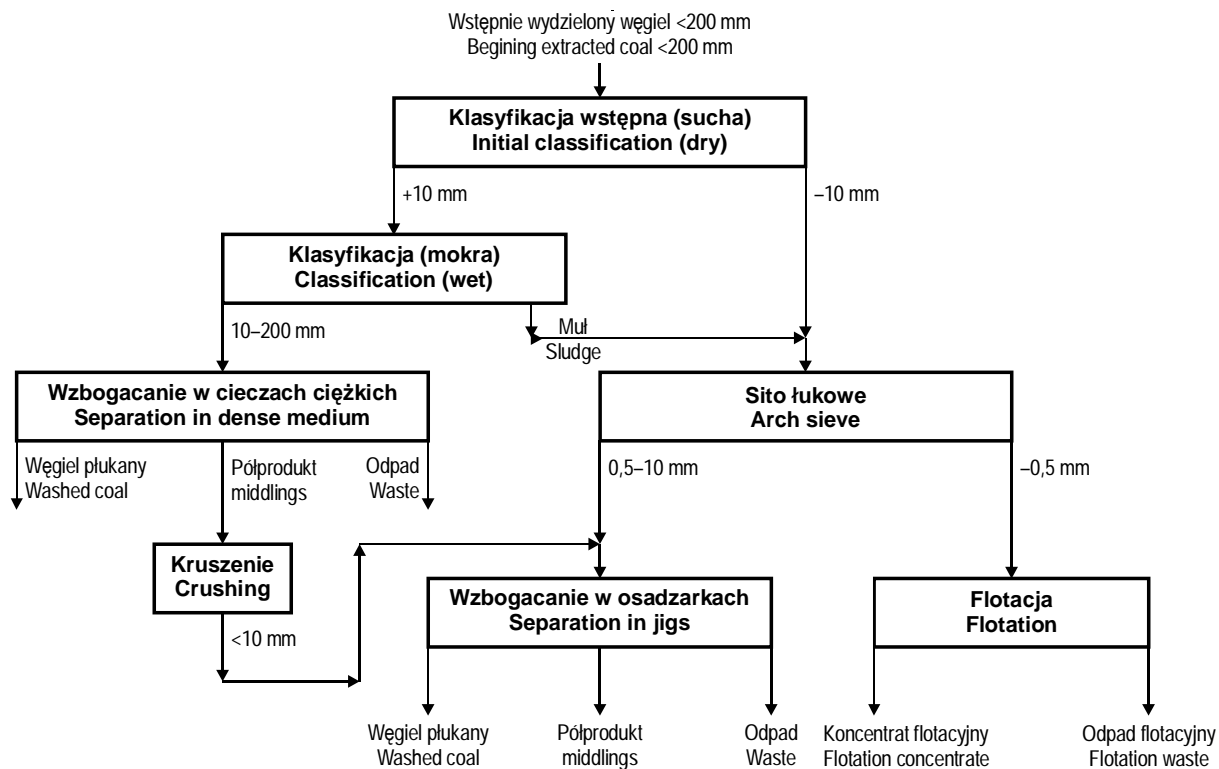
Wstępnie wydzielony węgiel <200 mm
Begining extracted coal <200 mm

Klasyfikacja wstępna (sucha)
Initial classification (dry)

+10 mm

–10 mm

Klasyfikacja (mokra)
Classification (wet)

10–200 mm

Muł
Sludge

Wzbogacanie w cieczach ciężkich
Separation in dense medium

Sito łukowe
Arch sieve

Węgiel płukany
Washed coal

Półprodukt
middlings

Odpad
Waste

0,5–10 mm

–0,5 mm

Kruszenie
Crushing

<10 mm

Wzbogacanie w osadzarkach
Separation in jigs

Flotacja
Flotation

Węgiel płukany
Washed coal

Półprodukt
middlings

Odpad
Waste

Koncentrat flotacyjny
Flotation concentrate

Odpad flotacyjny
Flotation waste